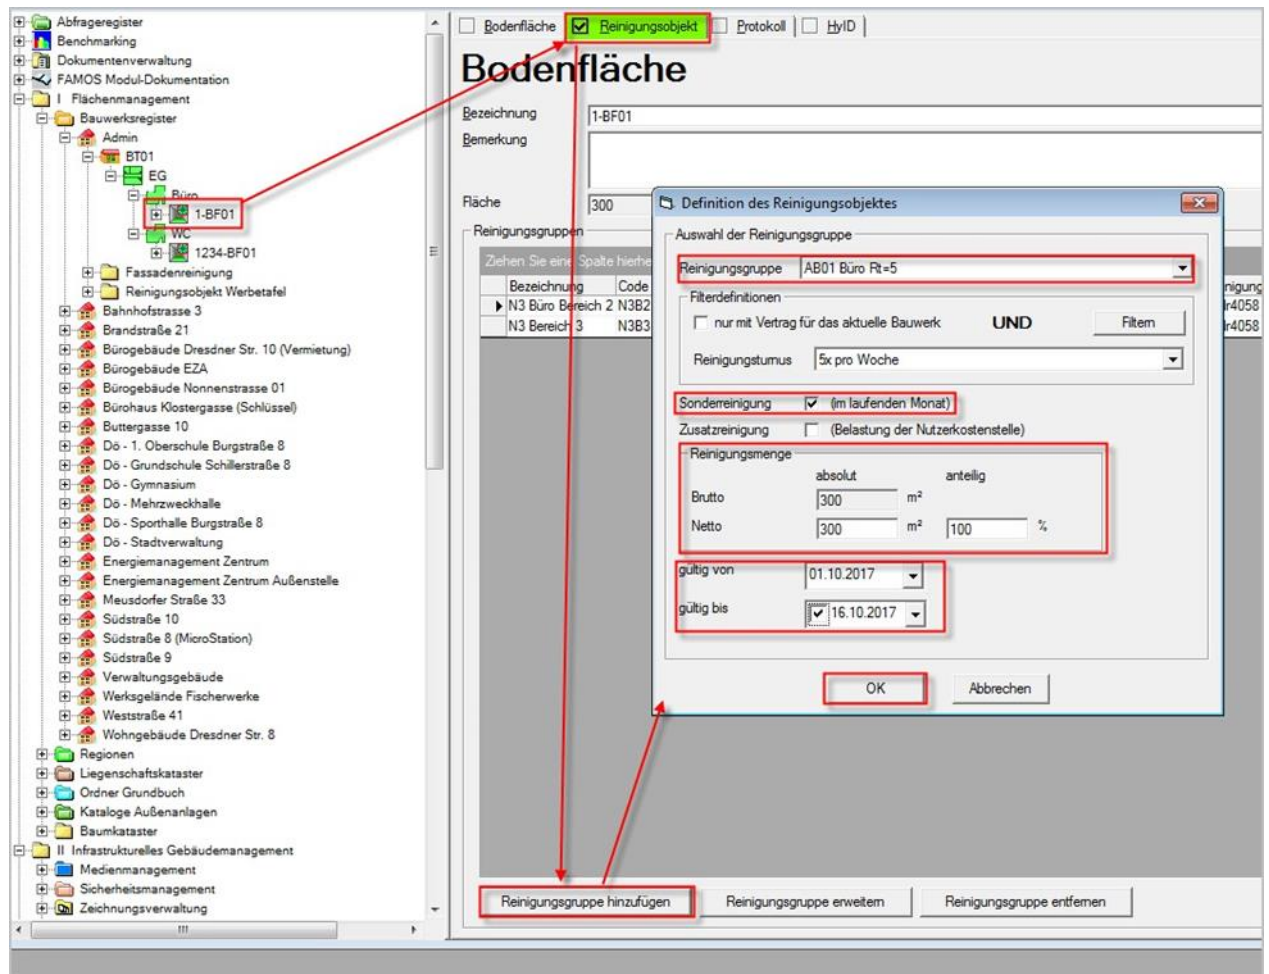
Abfrageregister
Benchmarking
Dokumentenverwaltung
FAMOS Modul-Dokumentation
I Flächenmanagement
Bauwerksregister
Admin
BT01
EG
Büro
1-BF01
WC
1234-BF01
Fassadenreinigung
Reinigungsobjekt Werbetafel
Bahnhofstrasse 3
Brandstraße 21
Bürogebäude Dresdner Str. 10 (Vermietung)
Bürogebäude EZA
Bürogebäude Nonnenstrasse 01
Bürohaus Klostergasse (Schlüssel)
Buttergasse 10
Dö - 1. Oberschule Burgstraße 8
Dö - Grundschule Schillerstraße 8
Dö - Gymnasium
Dö - Mehrzweckhalle
Dö - Sporthalle Burgstraße 8
Dö - Stadtverwaltung
Energiemanagement Zentrum
Energiemanagement Zentrum Außenstelle
Meusdorfer Straße 33
Südstraße 10
Südstraße 8 (MicroStation)
Südstraße 9
Verwaltungsgebäude
Werksgelände Fischerwerke
Weststraße 41
Wohngebäude Dresdner Str. 8
Regionen
Liegenschaftskataster
Ordner Grundbuch
Kataloge Außenanlagen
Baumkataster
II Infrastrukturelles Gebäudemanagement
Medienmanagement
Sicherheitsmanagement
Zeichnungsverwaltung

Bodenfläche | Reinigungsobjekt | Protokoll | HyID

Bodenfläche
Bezeichnung 1-BF01
Bemerkung
Fläche 300
Reinigungsgruppen
Ziehen Sie eine Spalte hierhe
| Bezeichnung | Code |
|---|---|
| N3 Büro Bereich 2 | N3B2 |
| N3 Bereich 3 | N3B3 |
nigung
r4058
r4058

Definition des Reinigungsobjektes
Auswahl der Reinigungsgruppe
Reinigungsgruppe AB01 Büro Rt=5
Filterdefinitionen
nur mit Vertrag für das aktuelle Bauwerk UND Filtern
Reinigungsturnus 5x pro Woche
Sonderreinigung (im laufenden Monat)
Zusatzreinigung (Belastung der Nutzerkostenstelle)
Reinigungsmenge
absolut anteilig
Brutto 300 m²
Netto 300 m² 100 %
gültig von 01.10.2017
gültig bis 16.10.2017
OK Abbrechen

Reinigungsgruppe hinzufügen Reinigungsgruppe erweitern Reinigungsgruppe entfernen